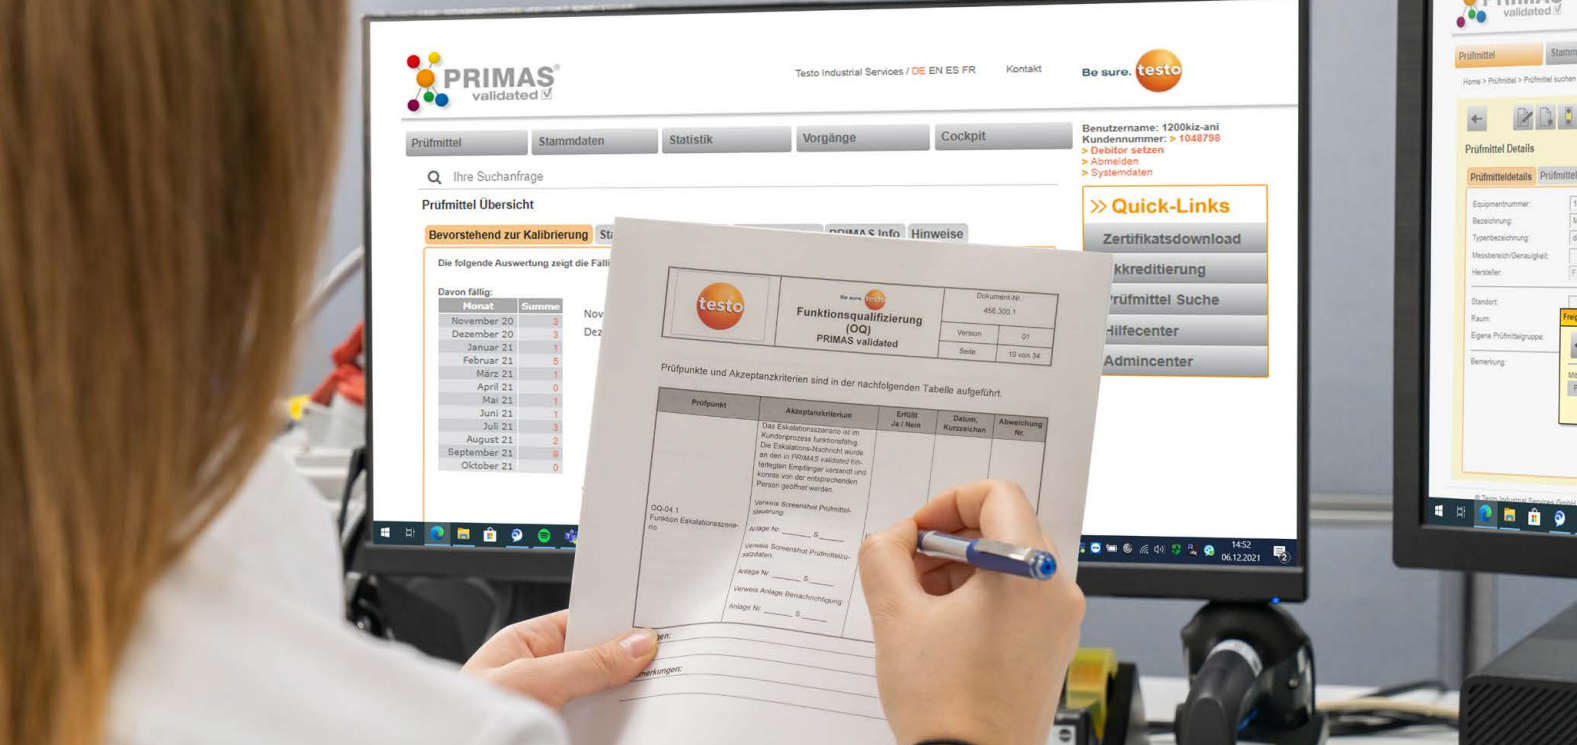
PRIMAS validated

Testo Industrial Services / DE EN ES FR Kontakt

Be sure. testo

Prüfmittel Stammdaten Statistik Vorgänge Cockpit

Benutzername: 1200kiz-ani
Kundennummer: > 1048798
> Debitor setzen
> Abmelden
> Systemdaten

Ihre Suchanfrage

Prüfmittel Übersicht

Bevorstehend zur Kalibrierung Sta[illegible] PRIMAS Info Hinweise

Die folgende Auswertung zeigt die Fälli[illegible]

Davon fällig:

| Monat | Summe |
|---|---|
| November 20 | 3 |
| Dezember 20 | 3 |
| Januar 21 | 1 |
| Februar 21 | 5 |
| März 21 | 1 |
| April 21 | 0 |
| Mai 21 | 1 |
| Juni 21 | 1 |
| Juli 21 | 3 |
| August 21 | 2 |
| September 21 | 9 |
| Oktober 21 | 0 |

Nov
Dez

» Quick-Links
Zertifikatsdownload
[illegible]kkreditierung
Prüfmittel Suche
Hilfecenter
Admincenter

testo
Be sure. testo
Funktionsqualifizierung (OQ) PRIMAS validated
Dokument-Nr. 456.300.1
Version 01
Seite 10 von 34

Prüfpunkte und Akzeptanzkriterien sind in der nachfolgenden Tabelle aufgeführt.

| Prüfpunkt | Akzeptanzkriterium | Erfüllt Ja / Nein | Datum, Kurzzeichen | Abweichung Nr. |
|---|---|---|---|---|
| OQ-04.1 Funktion Eskalationsszenario | Das Eskalationsszenario ist im Kundenprozess funktionsfähig. Die Eskalations-Nachricht wurde an den in PRIMAS validated hinterlegten Empfänger versandt und konnte von der entsprechenden Person geöffnet werden. Verweis Screenshot Prüfmittelsteuerung. Anlage Nr. ____ S. ____ Verweis Screenshot Prüfmittelzusatzdaten. Anlage Nr. ____ S. ____ Verweis Anlage Benachrichtigung. Anlage Nr. ____ S. ____ | | | |

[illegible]gen:
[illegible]merkungen:

14:52
06.12.2021

PRIMAS validated
Prüfmittel Stamm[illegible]
Home > Prüfmittel > Prüfmittel suchen
Prüfmittel Details
Prüfmitteldetails Prüfmittel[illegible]
Equipmentnummer:
Bezeichnung:
Typenbezeichnung:
Messbereich/Genauigkeit:
Hersteller:
Standort:
Raum:
Eigene Prüfmittelgruppe:
Bemerkung:
Fre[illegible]
© Testo Industrial Services GmbH